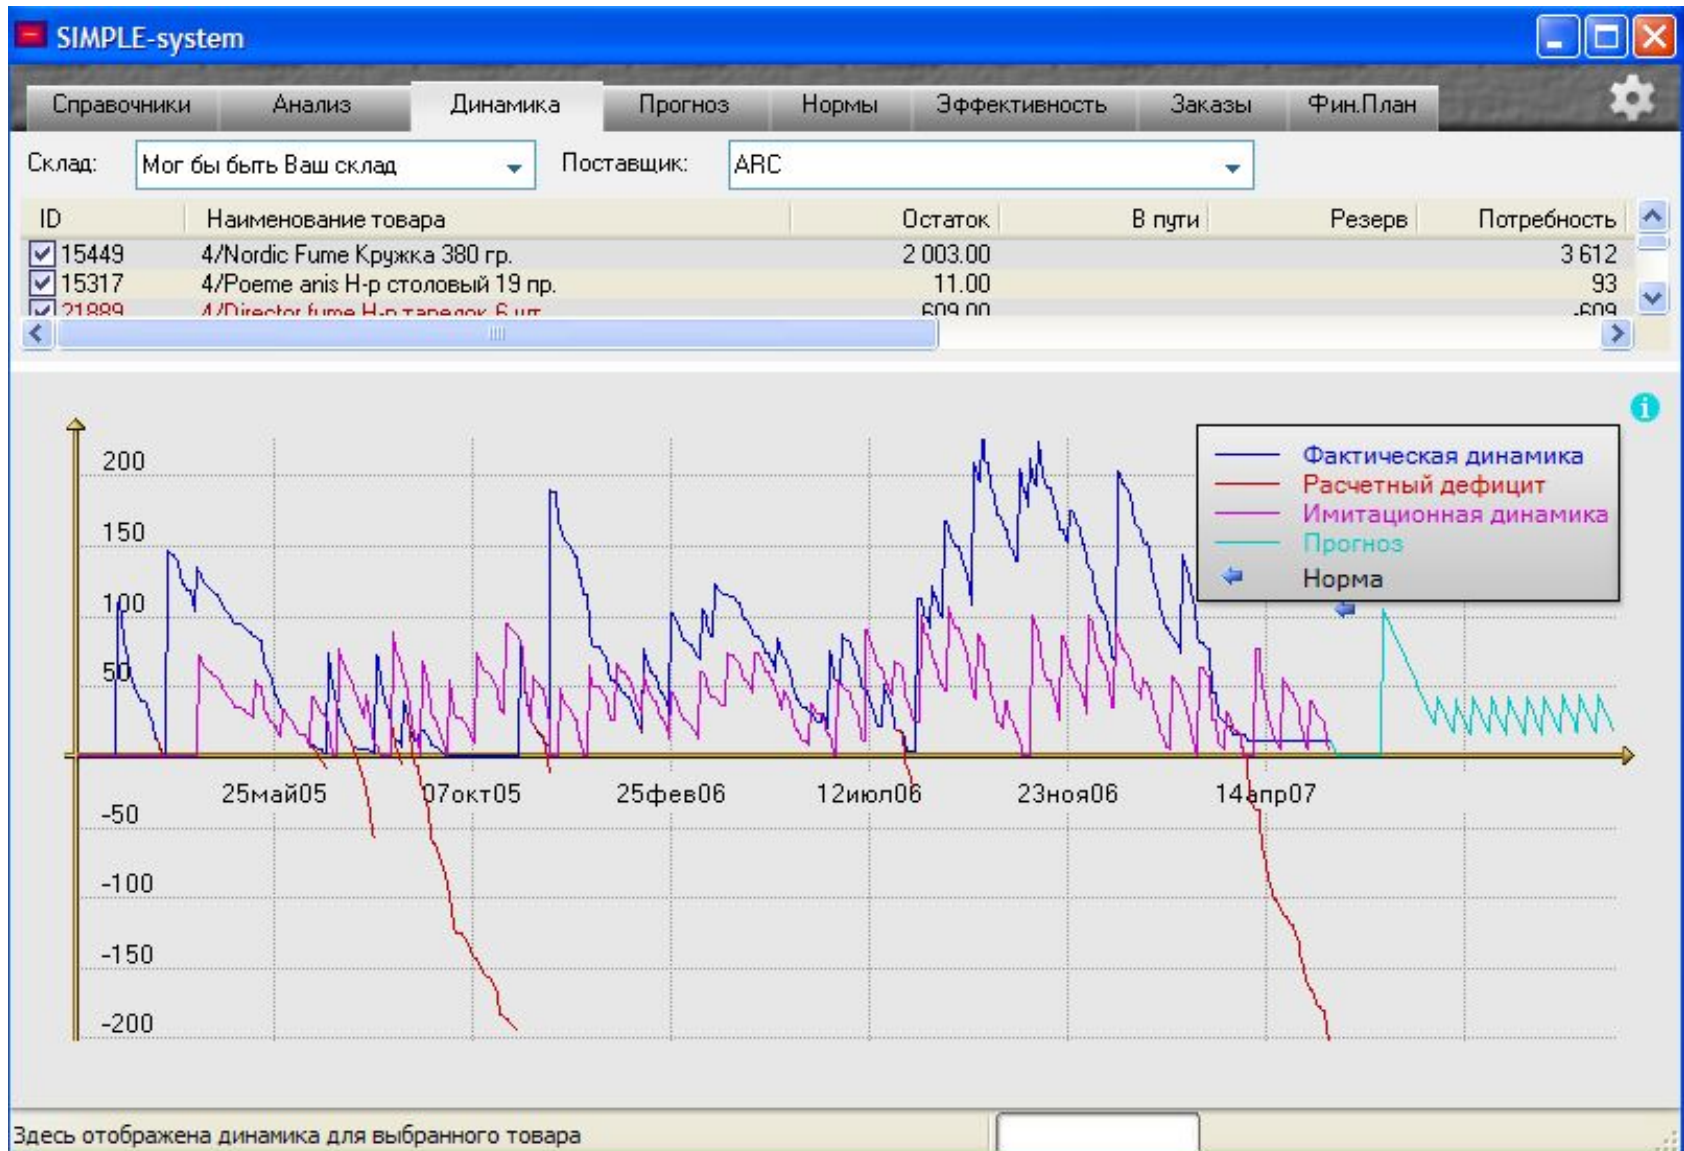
SIMPLE-system

Справочники | Анализ | Динамика | Прогноз | Нормы | Эффективность | Заказы | Фин.План

Склад: Мог бы быть Ваш склад

Поставщик: ARC

| ID | Наименование товара | Остаток | В пути | Резерв | Потребность |
|---|---|---|---|---|---|
| 15449 | 4/Nordic Fume Кружка 380 гр. | 2 003.00 | | | 3 612 |
| 15317 | 4/Poeme anis Н-р столовый 19 пр. | 11.00 | | | 93 |
| 21889 | 4/Director fume Н-р тарелок 6 шт | 609.00 | | | -609 |

Фактическая динамика
Расчетный дефицит
Имитационная динамика
Прогноз
Норма

200
150
100
50
-50
-100
-150
-200

25май05
07окт05
25фев06
12июл06
23ноя06
14апр07

Здесь отображена динамика для выбранного товара